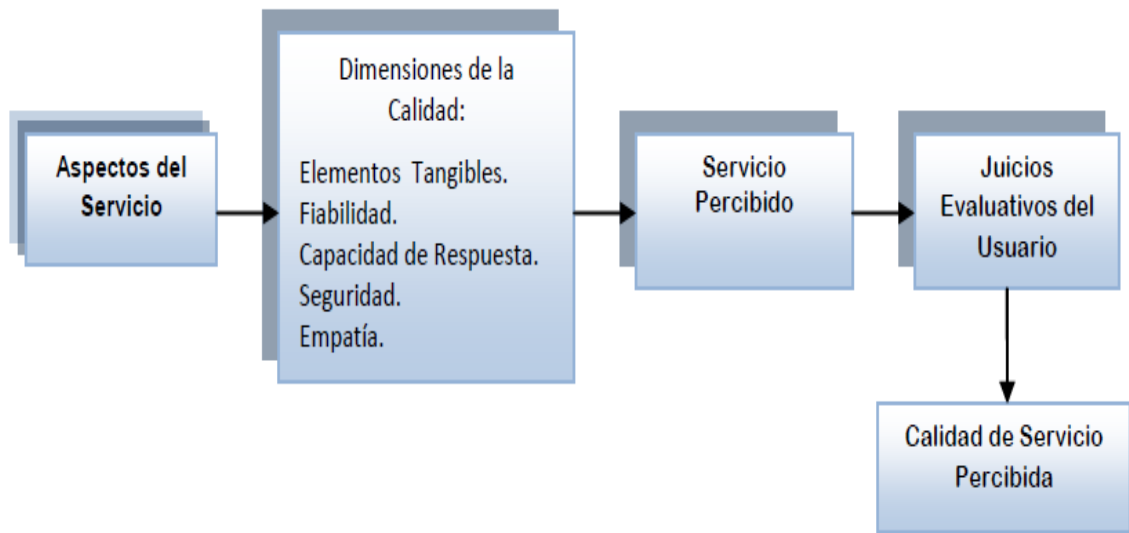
Aspectos del Servicio

Dimensiones de la Calidad:

Elementos Tangibles.
Fiabilidad.
Capacidad de Respuesta.
Seguridad.
Empatía.

Servicio Percibido

Juicios Evaluativos del Usuario

Calidad de Servicio Percibida